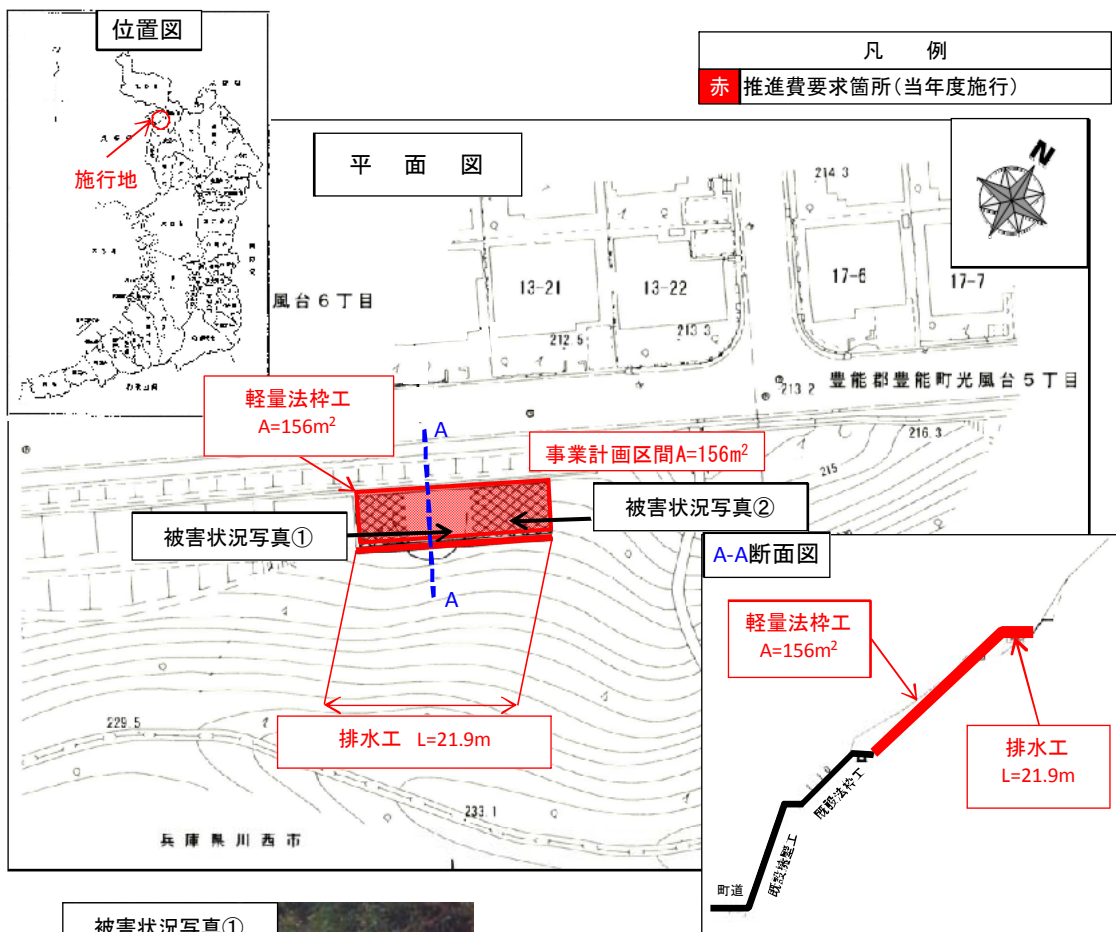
位置図

施行地

| 凡　例 | |
|---|---|
| 赤 | 推進費要求箇所（当年度施行） |

平　面　図

214.3

13-21

13-22

17-6

17-7

風台６丁目

212.5

213.3

213.2

豊能郡豊能町光風台５丁目

軽量法枠工
A=156m$^2$

A

216.3

事業計画区間A=156m$^2$

215

被害状況写真②

被害状況写真①

A

A-A断面図

軽量法枠工
A=156m$^2$

排水工
L=21.9m

229.5

排水工　L=21.9m

排水工
L=21.9m

233.1

兵庫県川西市

既設法枠工

既設擁壁工

町道

被害状況写真①